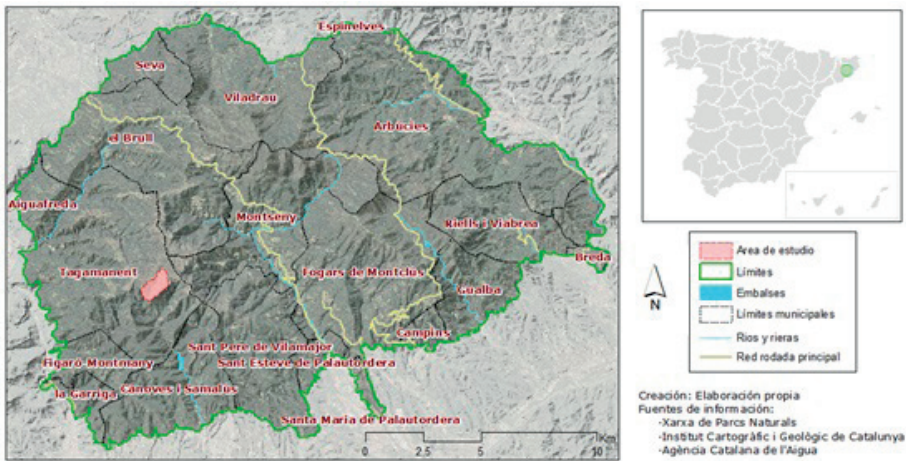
Espinelves
Seva
Viladrau
Arbucies
el Brull
Aiguafreda
Montseny
Riells i Viabrea
Breda
Tagamanent
Fogars de Montclus
Gualba
Campins
Sant Pere de Vilamajor
Figaro-Montmany
Sant Esteve de Palautordera
la Garriga
Canoves i Samalus
Santa Maria de Palautordera
0
2,5
5
10
Km

Area de estudio
Limites
Embalses
Limites municipales
Rios y rieras
Red rodada principal
N

Creación: Elaboración propia
Fuentes de información:
-Xarxa de Parcs Naturals
-Institut Cartogràfic i Geològic de Catalunya
-Agència Catalana de l'Aigua